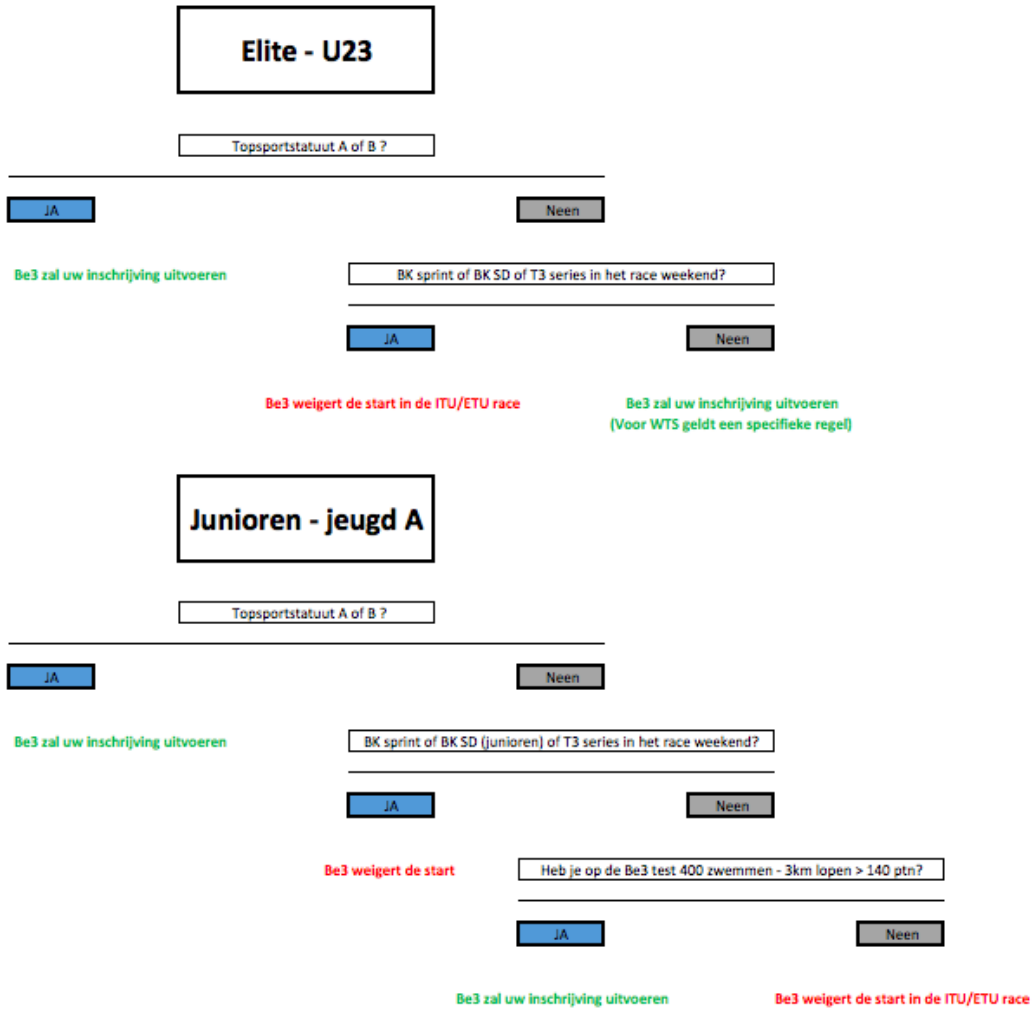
Elite - U23

Topsportstatuut A of B ?

JA

Neen

Be3 zal uw inschrijving uitvoeren

BK sprint of BK SD of T3 series in het race weekend?

JA

Neen

Be3 weigert de start in de ITU/ETU race

Be3 zal uw inschrijving uitvoeren
(Voor WTS geldt een specifieke regel)

Junioren - jeugd A

Topsportstatuut A of B ?

JA

Neen

Be3 zal uw inschrijving uitvoeren

BK sprint of BK SD (junioren) of T3 series in het race weekend?

JA

Neen

Be3 weigert de start

Heb je op de Be3 test 400 zwemmen - 3km lopen > 140 ptn?

JA

Neen

Be3 zal uw inschrijving uitvoeren

Be3 weigert de start in de ITU/ETU race